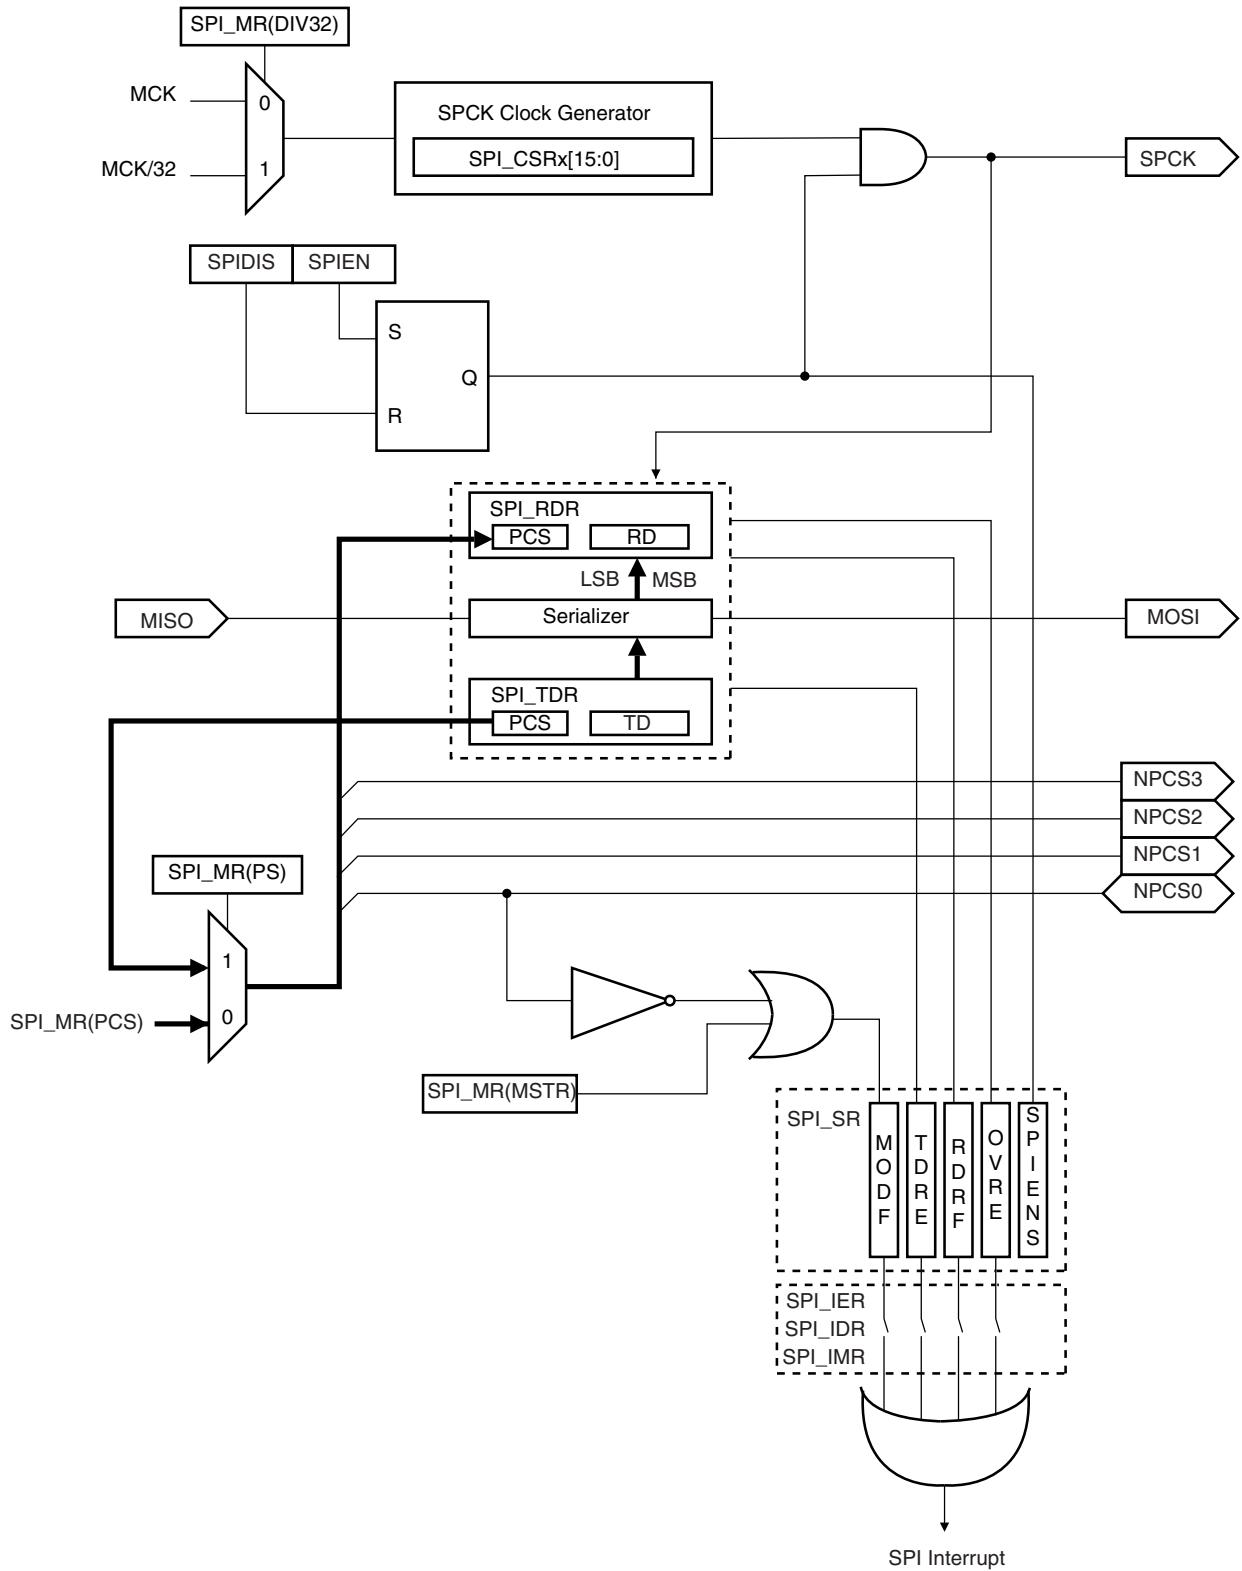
SPI_MR(DIV32)

MCK

0

MCK/32

1

SPCK Clock Generator

SPI_CSRx[15:0]

SPCK

SPIDIS

SPIEN

S

Q

R

SPI_RDR

PCS

RD

LSB

MSB

MISO

Serializer

MOSI

SPI_TDR

PCS

TD

NPCS3

NPCS2

NPCS1

SPI_MR(PS)

NPCS0

1

SPI_MR(PCS)

0

SPI_MR(MSTR)

SPI_SR

MODF

TDRE

RDRF

OVRE

SPIENS

SPI_IER

SPI_IDR

SPI_IMR

SPI Interrupt